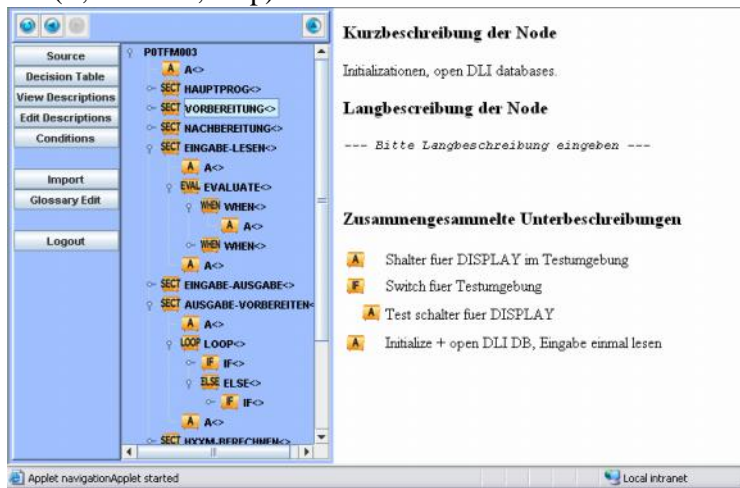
Source
Decision Table
View Descriptions
Edit Descriptions
Conditions
Import
Glossary Edit
Logout

P0TFM003
A A<>
SECT HAUPTPROG<>
SECT VORBEREITUNG<>
SECT NACHBEREITUNG<>
SECT EINGABE-LESEN<>
A A<>
EVAL EVALUATE<>
WHEN WHEN<>
A A<>
WHEN WHEN<>
A A<>
SECT EINGABE-AUSGABE<>
SECT AUSGABE-VORBEREITEN<
A A<>
LOOP LOOP<>
IF IF<>
ELSE ELSE<>
IF IF<>
A A<>
SECT HXXM-BERECHNEN<>

Kurzbeschreibung der Node

Initializationen, open DLI databases.

Langbescreibung der Node

--- Bitte Langbeschreibung eingeben ---

Zusammengesammelte Unterbeschreibungen

A Shalter fuer DISPLAY im Testumgebung

F Switch fuer Testumgebung

A Test schalter fuer DISPLAY

A Initialize + open DLI DB, Eingabe einmal lesen

Applet navigationApplet started
Local intranet